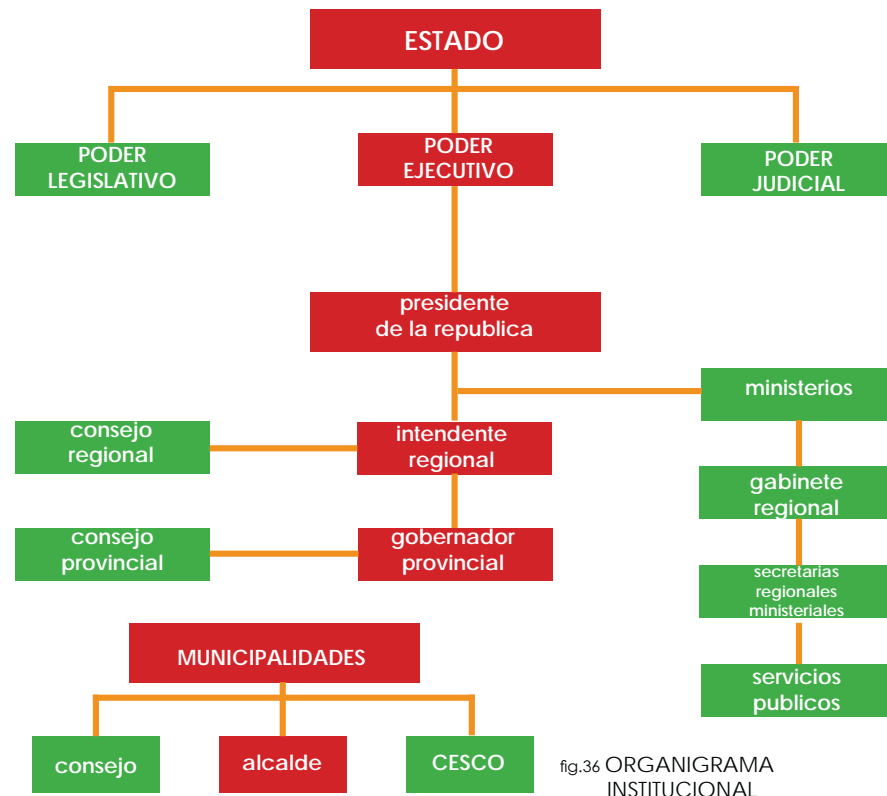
ESTADO

PODER LEGISLATIVO

PODER EJECUTIVO

PODER JUDICIAL

presidente de la republica

ministerios

consejo regional

intendente regional

gabinete regional

consejo provincial

gobernador provincial

secretarias regionales ministeriales

MUNICIPALIDADES

servicios publicos

consejo

alcalde

CESCO

fig.36 ORGANIGRAMA INSTITUCIONAL